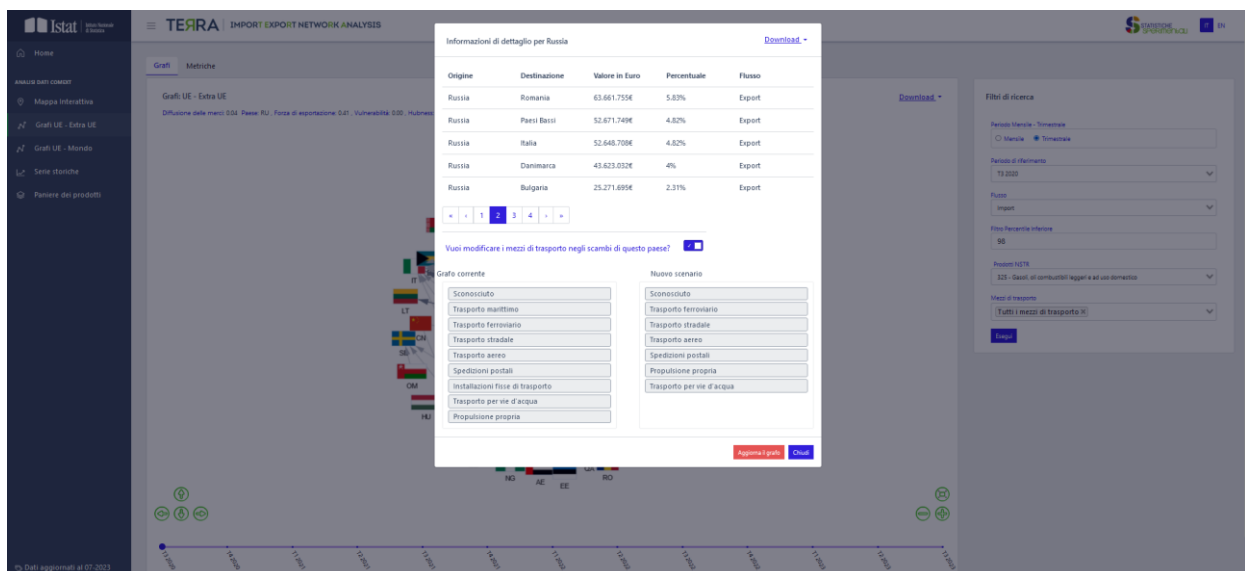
Istat

TERRA | IMPORT EXPORT NETWORK ANALYSIS

STATISTICHE SPERIMENTALI EN

Home

ANALISI DATI COMEXT

Mappa Interattiva

Grafi UE - Extra UE

Grafi UE - Mondo

Serie storiche

Paniere dei prodotti

Dati aggiornati al 07-2023

Grafi Metriche

Grafi: UE - Extra UE

Diffusione delle merci: 0.04 Paese: RU . Forza di esportazione: 0.41 . Vulnerabilità: 0.00 . Hubness:

Download

Filtri di ricerca

Periodo Mensile - Trimestrale

Mensile Trimestrale

Periodo di riferimento

T3-2020

Flusso

Import

Filtro Percentile inferiore

98

Prodotti NSTR

325 - Gasoli, oli combustibili leggeri e ad uso domestico

Mezzi di trasporto

Tutti i mezzi di trasporto ×

Esegui

Informazioni di dettaglio per Russia

Download

| Origine | Destinazione | Valore in Euro | Percentuale | Flusso |
|---|---|---|---|---|
| Russia | Romania | 63.661.755€ | 5.83% | Export |
| Russia | Paesi Bassi | 52.671.749€ | 4.82% | Export |
| Russia | Italia | 52.648.708€ | 4.82% | Export |
| Russia | Danimarca | 43.623.032€ | 4% | Export |
| Russia | Bulgaria | 25.271.695€ | 2.31% | Export |

« ‹ 1 2 3 4 › »

Vuoi modificare i mezzi di trasporto negli scambi di questo paese?

Grafo corrente

Sconosciuto
Trasporto marittimo
Trasporto ferroviario
Trasporto stradale
Trasporto aereo
Spedizioni postali
Installazioni fisse di trasporto
Trasporto per vie d'acqua
Propulsione propria

Nuovo scenario

Sconosciuto
Trasporto ferroviario
Trasporto stradale
Trasporto aereo
Spedizioni postali
Propulsione propria
Trasporto per vie d'acqua

Aggiorna il grafo Chiudi

IT LT CN SE OM HU NG AE EE RO